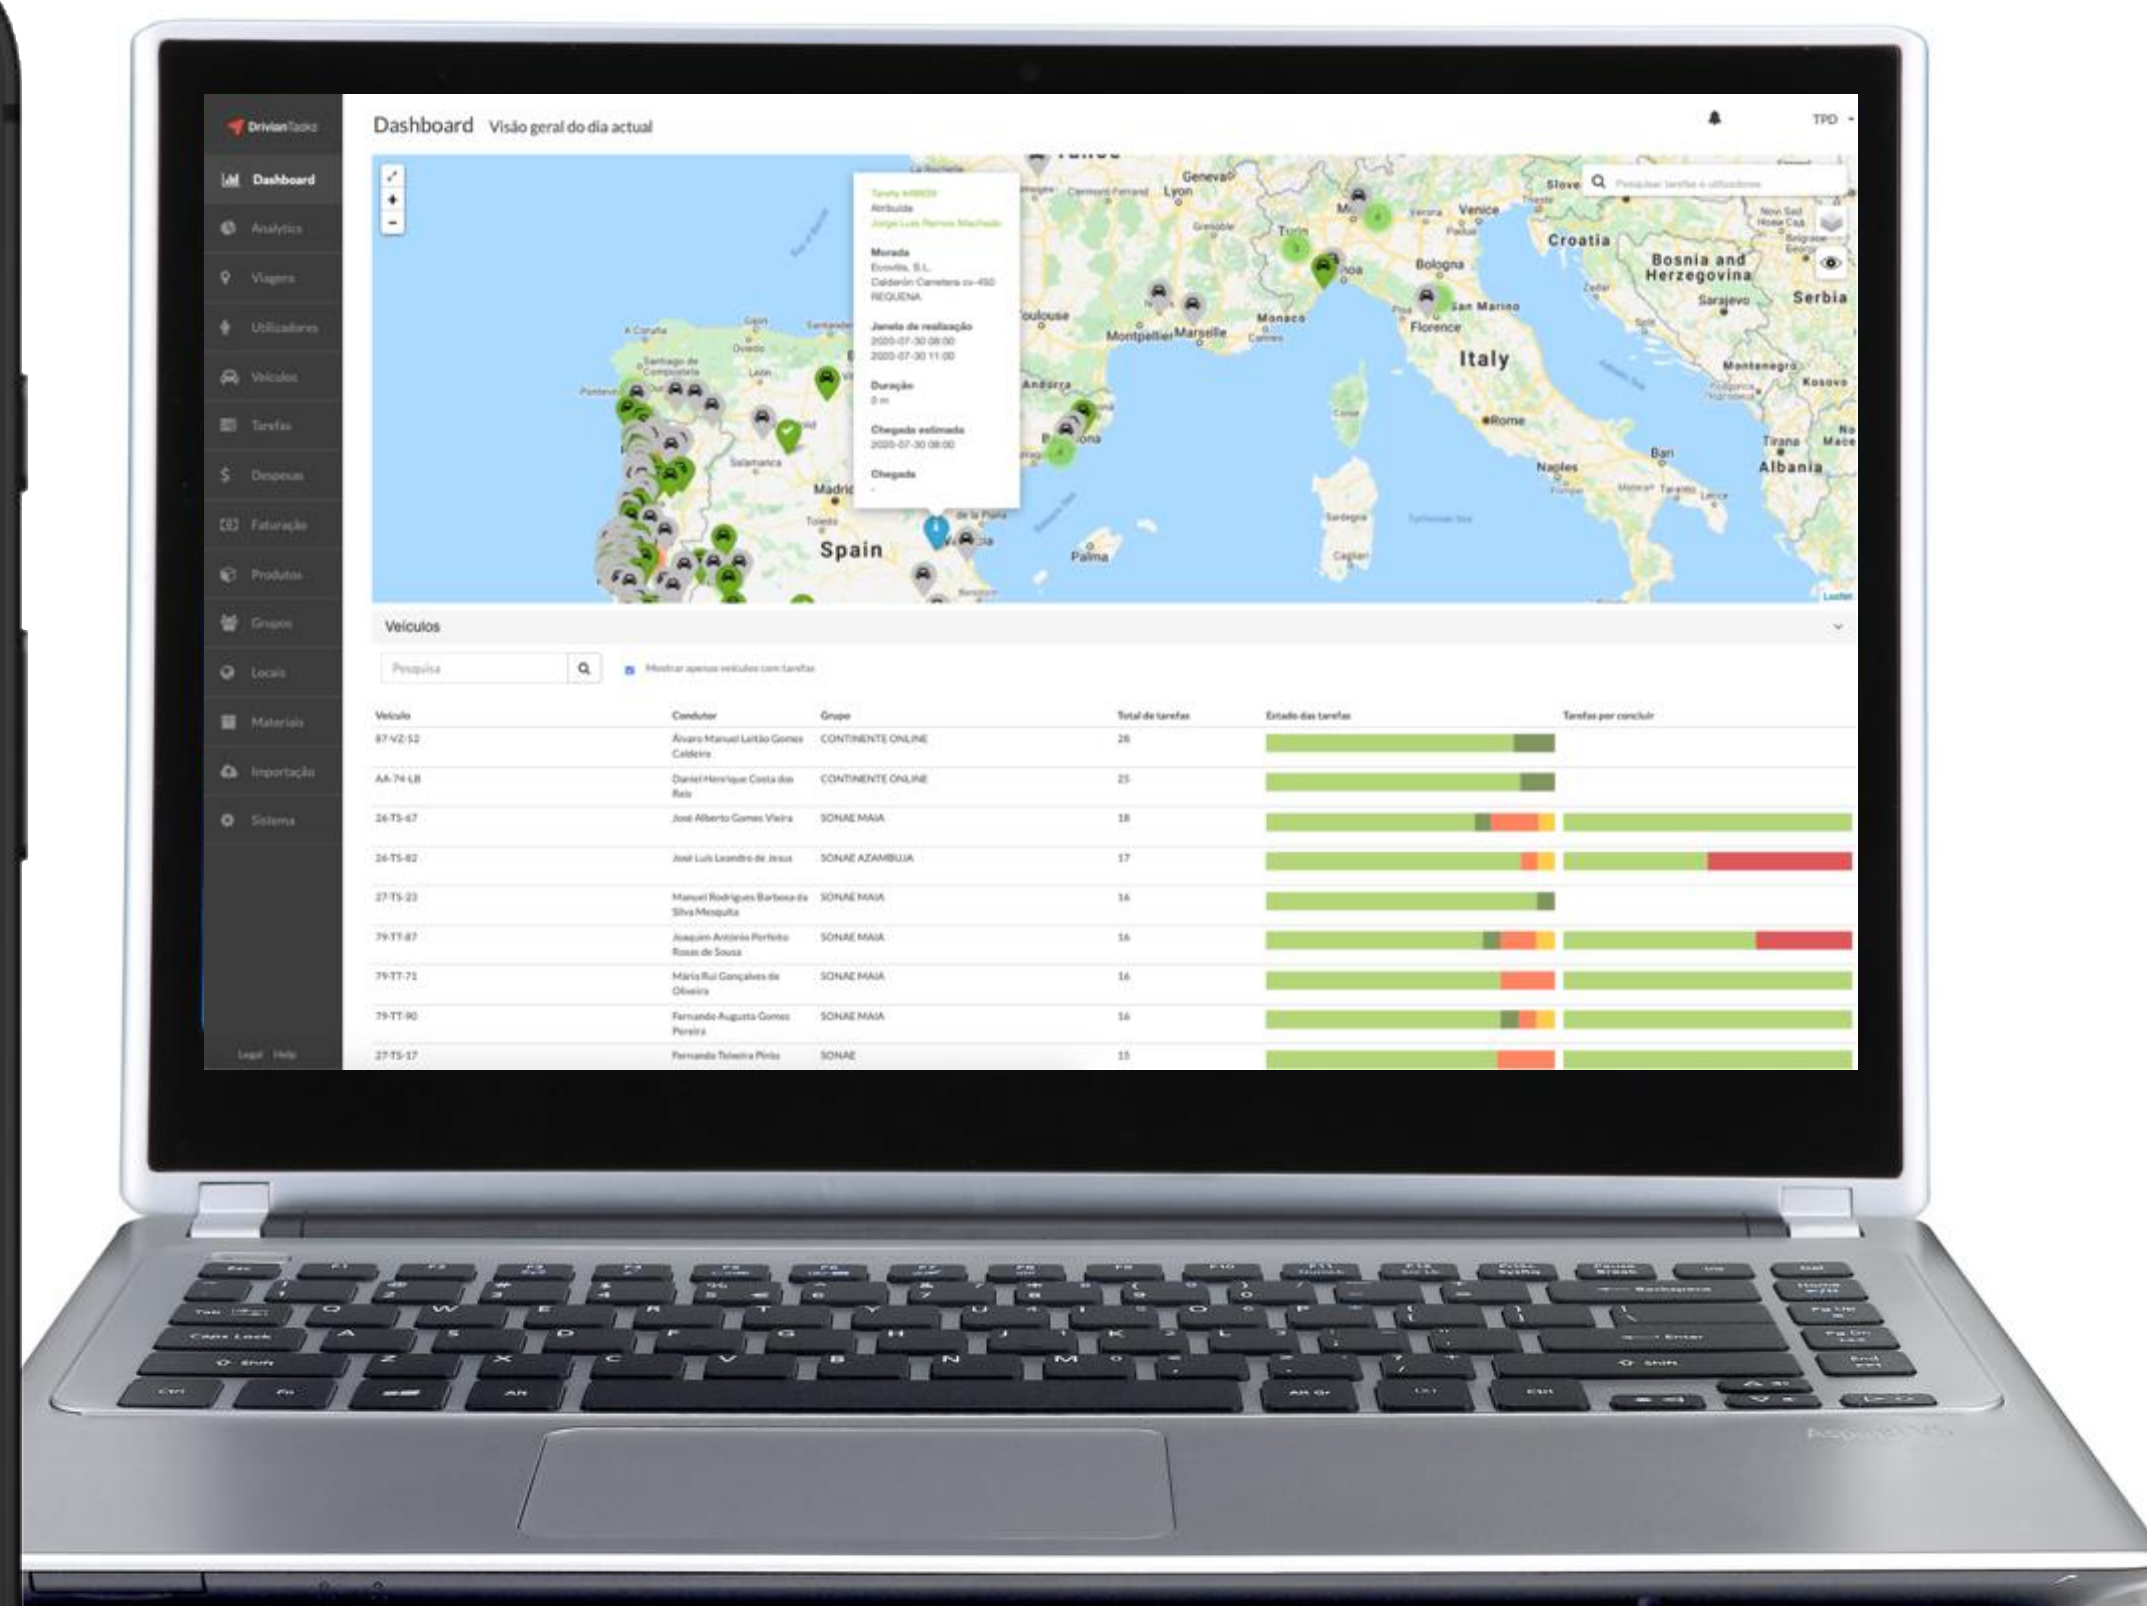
DrivianTasks

Dashboard
Analytics
Viagens
Utilizadores
Veículos
Tarefas
Despesas
Faturação
Produtos
Grupos
Locais
Materiais
Importação
Sistema

Legal Help

Dashboard Visão geral do dia actual

TPD

Tarefa #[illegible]
Atribuída
Jorge Luís Ramos Machado

Morada
Ecovilla, S.L.
Calderón Carretera cv-450
REQUENA

Janela de realização
2020-07-30 08:00
2020-07-30 11:00

Duração
0 m

Chegada estimada
2020-07-30 08:00

Chegada
-

Pesquisar tarefas e utilizadores

Geneva Lyon Turin Milan Verona Venice Croatia Bosnia and Herzegovina Sarajevo Serbia Bologna San Marino Florence Italy Monaco Montpellier Marseille Toulouse Andorra Rome Naples Bari Tirana Albania Montenegro Kosovo A Coruña Santiago de Compostela Oviedo León Salamanca Madrid Toledo Spain Palma Cagliari Sardegna

Veículos

Pesquisa

Mostrar apenas veículos com tarefas

| Veículo | Condutor | Grupo | Total de tarefas | Estado das tarefas | Tarefas por concluir |
|---|---|---|---|---|---|
| 87-VZ-52 | Álvaro Manuel Leitão Gomes Caldeira | CONTINENTE ONLINE | 26 | | |
| AA-74-LB | Daniel Henrique Costa dos Reis | CONTINENTE ONLINE | 25 | | |
| 26-TS-67 | José Alberto Gomes Vieira | SONAE MAIA | 18 | | |
| 26-TS-82 | José Luís Leandro de Jesus | SONAE AZAMBUJA | 17 | | |
| 27-TS-23 | Manuel Rodrigues Barbosa da Silva Mesquita | SONAE MAIA | 16 | | |
| 79-TT-87 | Joaquim António Perfeito Rosas de Sousa | SONAE MAIA | 16 | | |
| 79-TT-71 | Mário Rui Gonçalves de Oliveira | SONAE MAIA | 16 | | |
| 79-TT-90 | Fernando Augusto Gomes Pereira | SONAE MAIA | 16 | | |
| 27-TS-17 | Fernando Teixeira Pinto | SONAE | 15 | | |